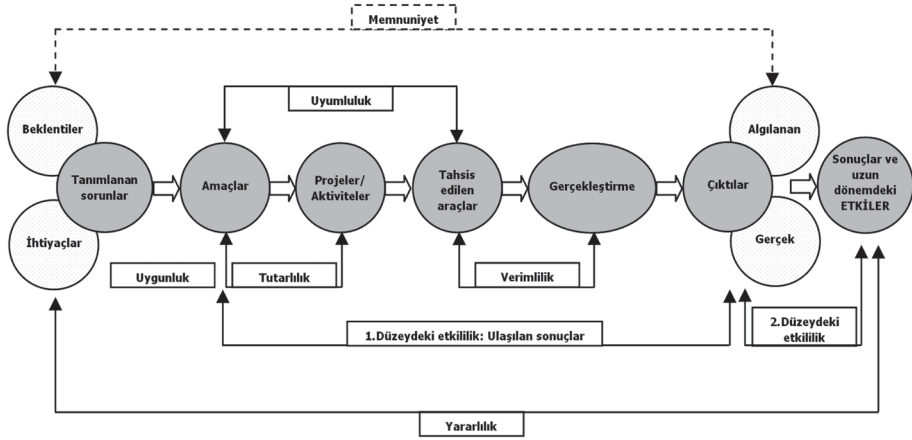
Memnuniyet

Beklentiler

Tanımlanan sorunlar

İhtiyaçlar

Uyumluluk

Amaçlar

Projeler/ Aktiviteler

Tahsis edilen araçlar

Gerçekleştirme

Algılanan

Çıktılar

Gerçek

Sonuçlar ve uzun dönemdeki ETKİLER

Uygunluk

Tutarlılık

Verimlilik

1.Düzeydeki etkililik: Ulaşılan sonuçlar

2.Düzeydeki etkililik

Yararlılık